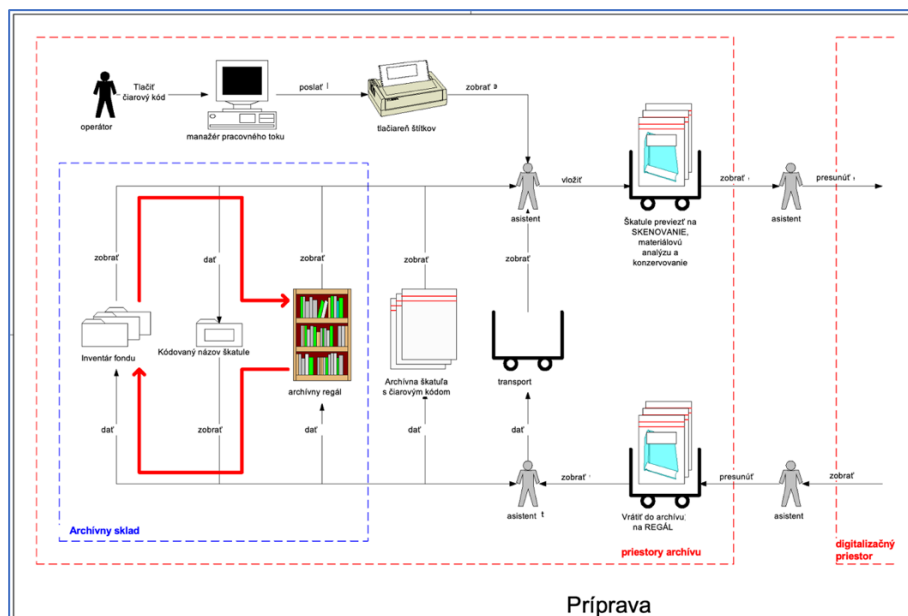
operátor

Tlačiť čiarový kód

manažér pracovného toku

poslať

tlačiareň štítkov

zobrať

asistent

vložiť

Škatule previezť na SKENOVANIE, materiálovú analýzu a konzervovanie

zobrať

asistent

presunúť

zobrať

dať

zobrať

zobrať

zobrať

Inventár fondu

Kódovaný názov škatule

archívny regál

Archívna škatuľa s čiarovým kódom

transport

dať

zobrať

dať

dať

dať

asistent

zobrať

Vrátiť do archívu na REGÁL

presunúť

asistent

zobrať

Archívny sklad

priestory archívu

digitalizačný priestor

Príprava